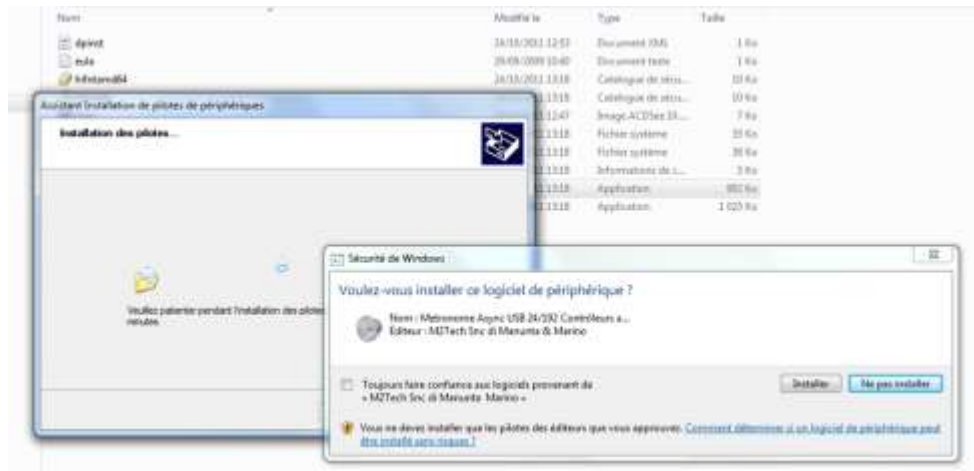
Nom | Modifié le | Type | Taille

dpinst | 24/10/2011 12:53 | Document XML | 1 Ko
eula | 29/09/2009 10:40 | Document texte | 1 Ko
hifistand64 | 24/10/2011 13:18 | Catalogue de sécu... | 10 Ko
| 13:18 | Catalogue de sécu... | 10 Ko
| 12:47 | Image ACDSee 10... | 7 Ko
| 13:18 | Fichier système | 35 Ko
| 13:18 | Fichier système | 38 Ko
| 13:18 | Informations de i... | 3 Ko
| 13:18 | Application | 892 Ko
| 13:18 | Application | 1 023 Ko

Assistant Installation de pilotes de périphériques

Installation des pilotes...

Veuillez patienter pendant l'installation des pilotes... minutes.

Sécurité de Windows

Voulez-vous installer ce logiciel de périphérique ?

Nom : Metronome Async USB 24/192 Contrôleurs a...
Éditeur : M2Tech Snc di Manunta & Marino

Toujours faire confiance aux logiciels provenant de « M2Tech Snc di Manunta Marino »

Installer

Ne pas installer

Vous ne devez installer que les pilotes des éditeurs que vous approuvez. Comment déterminer si un logiciel de périphérique peut être installé sans risques ?